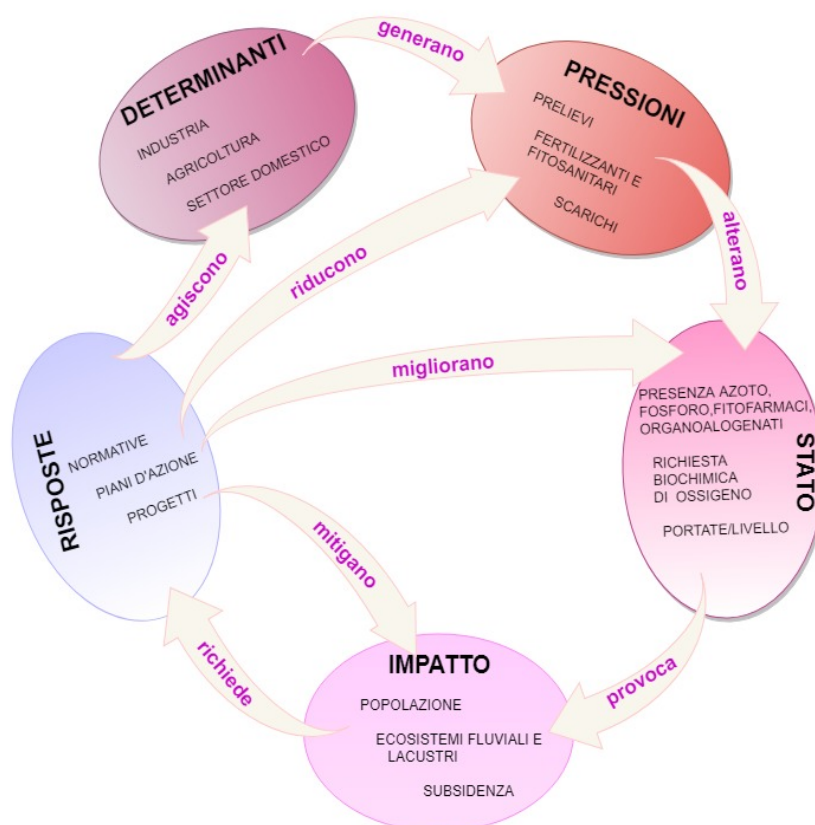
DETERMINANTI
INDUSTRIA
AGRICOLTURA
SETTORE DOMESTICO

generano

PRESSIONI
PRELIEVI
FERTILIZZANTI E FITOSANITARI
SCARICHI

alterano

STATO
PRESENZA AZOTO, FOSFORO,FITOFARMACI, ORGANOALOGENATI
RICHIESTA BIOCHIMICA DI OSSIGENO
PORTATE/LIVELLO

provoca

IMPATTO
POPOLAZIONE
ECOSISTEMI FLUVIALI E LACUSTRI
SUBSIDENZA

richiede

RISPOSTE
NORMATIVE
PIANI D'AZIONE
PROGETTI

agiscono

riducono

migliorano

mitigano